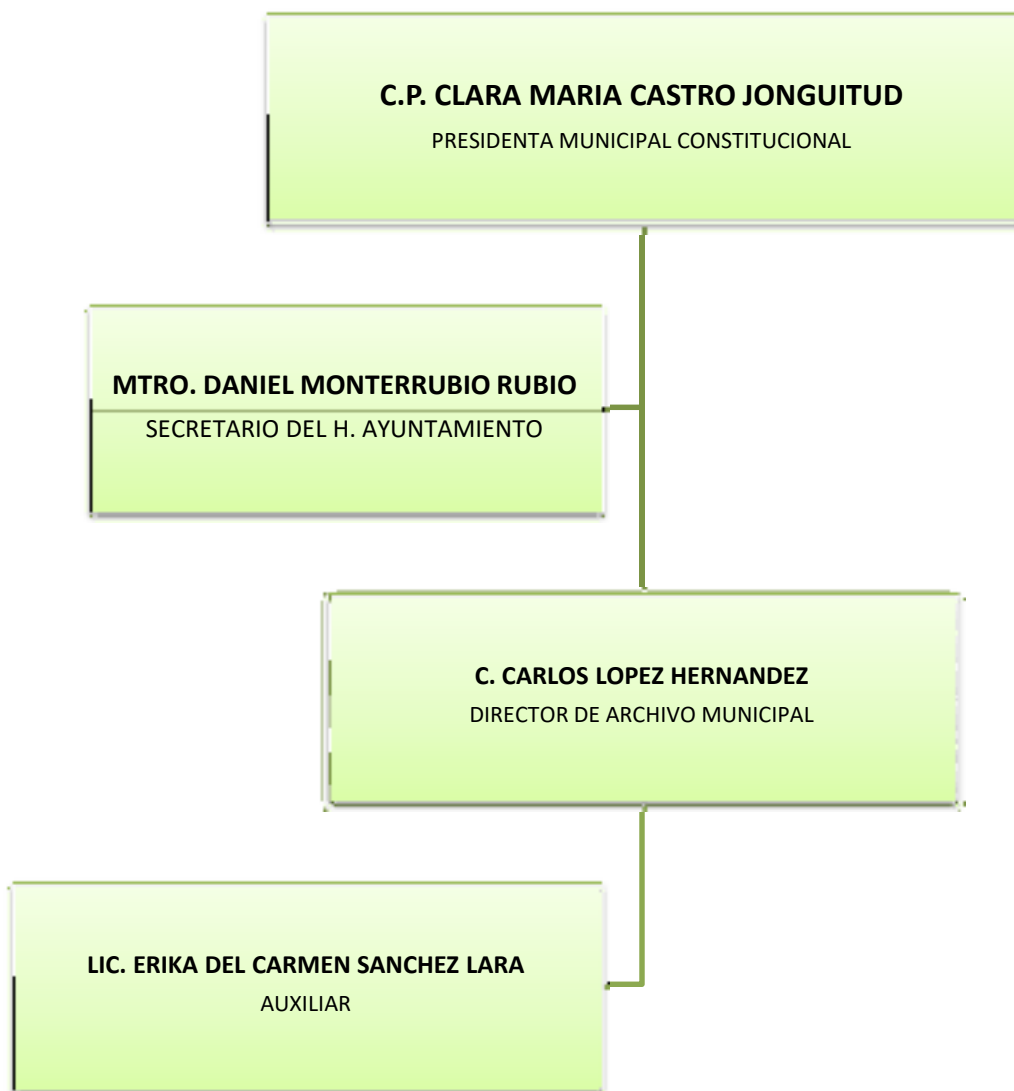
C.P. CLARA MARIA CASTRO JONGUITUD
PRESIDENTA MUNICIPAL CONSTITUCIONAL

MTRO. DANIEL MONTERRUBIO RUBIO
SECRETARIO DEL H. AYUNTAMIENTO

C. CARLOS LOPEZ HERNANDEZ
DIRECTOR DE ARCHIVO MUNICIPAL

LIC. ERIKA DEL CARMEN SANCHEZ LARA
AUXILIAR